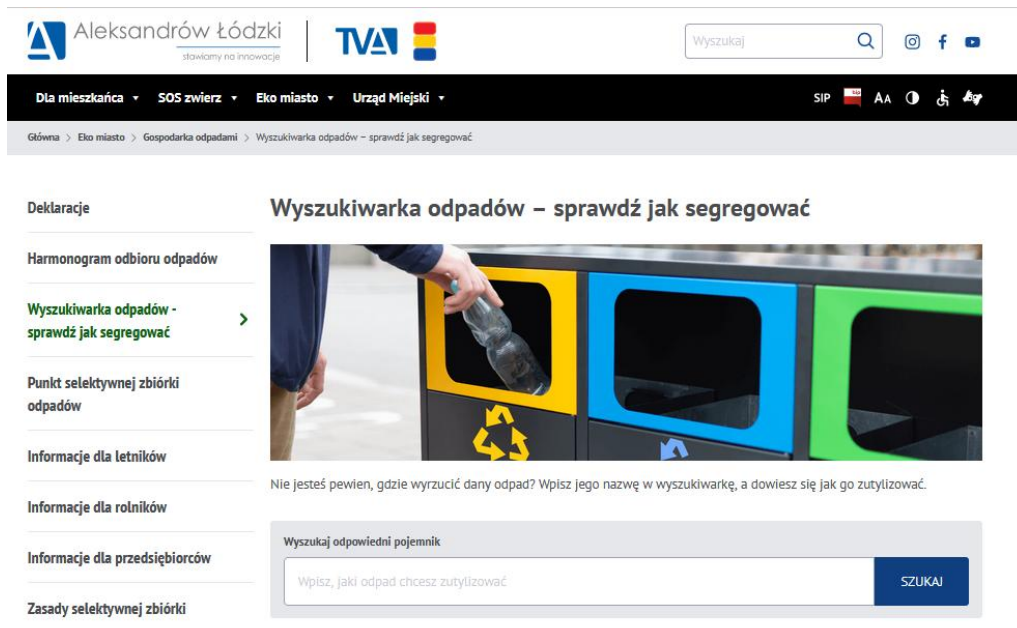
Aleksandrów Łódzki
stawiamy na innowacje

TVA

Wyszukaj

Dla mieszkańca ▾ SOS zwierz ▾ Eko miasto ▾ Urząd Miejski ▾

SIP AA

Główna > Eko miasto > Gospodarka odpadami > Wyszukiwarka odpadów – sprawdź jak segregować

Deklaracje

Harmonogram odbioru odpadów

Wyszukiwarka odpadów - sprawdź jak segregować >

Punkt selektywnej zbiórki odpadów

Informacje dla letników

Informacje dla rolników

Informacje dla przedsiębiorców

Zasady selektywnej zbiórki

Wyszukiwarka odpadów – sprawdź jak segregować

Nie jesteś pewien, gdzie wyrzucić dany odpad? Wpisz jego nazwę w wyszukiwarkę, a dowiesz się jak go zutylizować.

Wyszukaj odpowiedni pojemnik

Wpisz, jaki odpad chcesz zutylizować

SZUKAJ